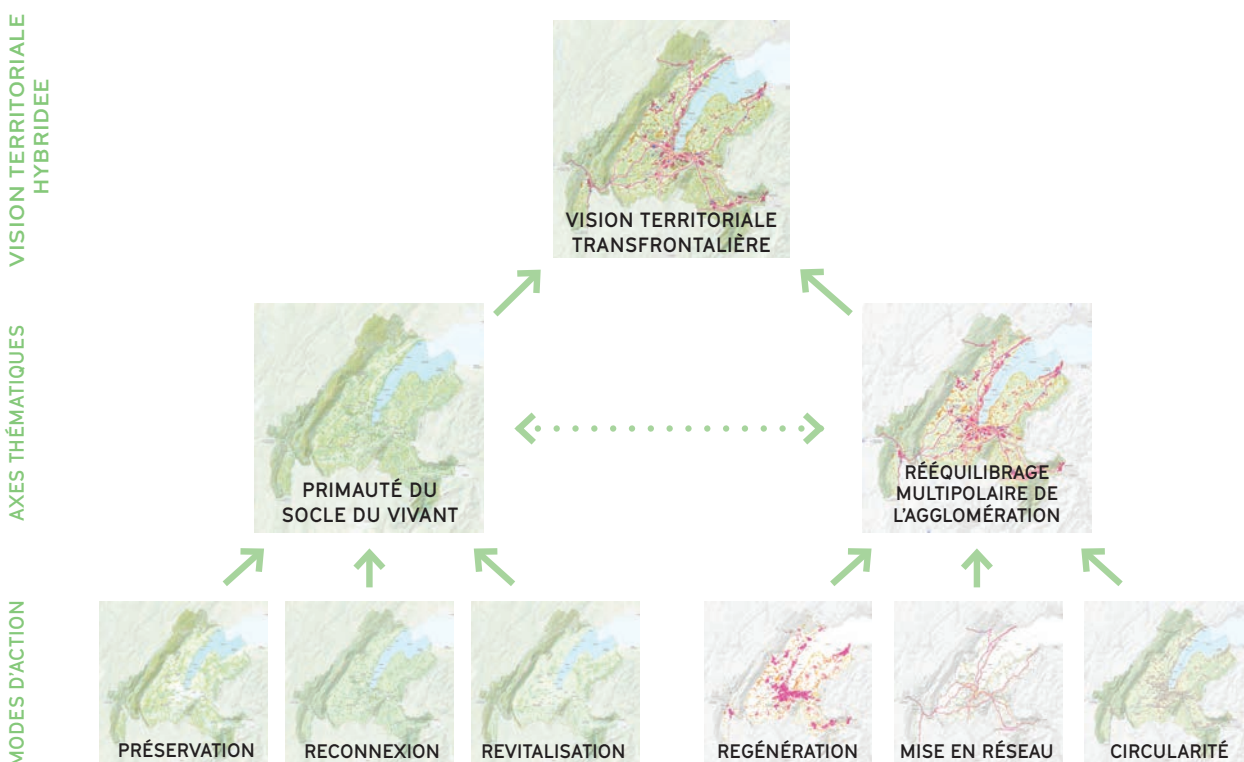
VISION TERRITORIALE HYBRIDEE

VISION TERRITORIALE TRANSFRONTALIÈRE

AXES THÉMATIQUES

PRIMAUTÉ DU SOCLE DU VIVANT

RÉÉQUILIBRAGE MULTIPOLAIRE DE L'AGGLOMÉRATION

MODES D'ACTION

PRÉSERVATION

RECONNEXION

REVITALISATION

REGÉNÉRATION

MISE EN RÉSEAU

CIRCULARITÉ